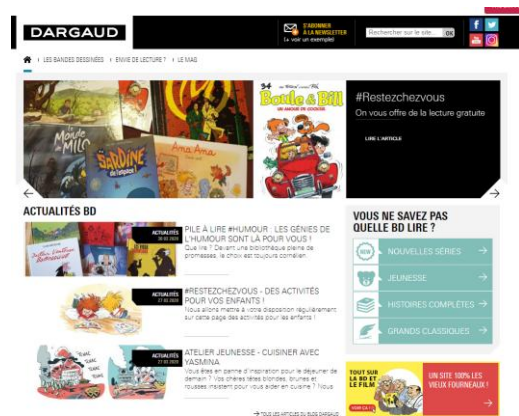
DARGAUD

S'ABONNER À LA NEWSLETTER
(+ voir un exemple)

Rechercher sur le site... OK

LES BANDES DESSINÉES | ENVIE DE LECTURE ? | LE MAG

Le Monde de Milo

Sardine de l'espace

Ana Ana

34 Boule & Bill

#Restezchezvous
On vous offre de la lecture gratuite

LIRE L'ARTICLE

ACTUALITÉS BD

ACTUALITÉS
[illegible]

PILE À LIRE #HUMOUR : LES GÉNIES DE L'HUMOUR SONT LÀ POUR VOUS !
Que lire ? Devant une bibliothèque pleine de promesses, le choix est toujours cornélien.

ACTUALITÉS
27.03.2020

#RESTEZCHEZVOUS - DES ACTIVITÉS POUR VOS ENFANTS !
Nous allons mettre à votre disposition régulièrement sur cette page des activités pour les enfants !

ACTUALITÉS
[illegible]

ATELIER JEUNESSE - CUISINER AVEC YASMINA
Vous êtes en panne d'inspiration pour le déjeuner de demain ? Vos chères têtes blondes, brunes et rousses insistent pour vous aider en cuisine ? Nous...

→ TOUS LES ARTICLES DU BLOG DARGAUD

VOUS NE SAVEZ PAS QUELLE BD LIRE ?

NOUVELLES SÉRIES
JEUNESSE
HISTOIRES COMPLÈTES
GRANDS CLASSIQUES

TOUT SUR LA BD ET LE FILM
UN SITE 100% LES VIEUX FOURNEAUX !